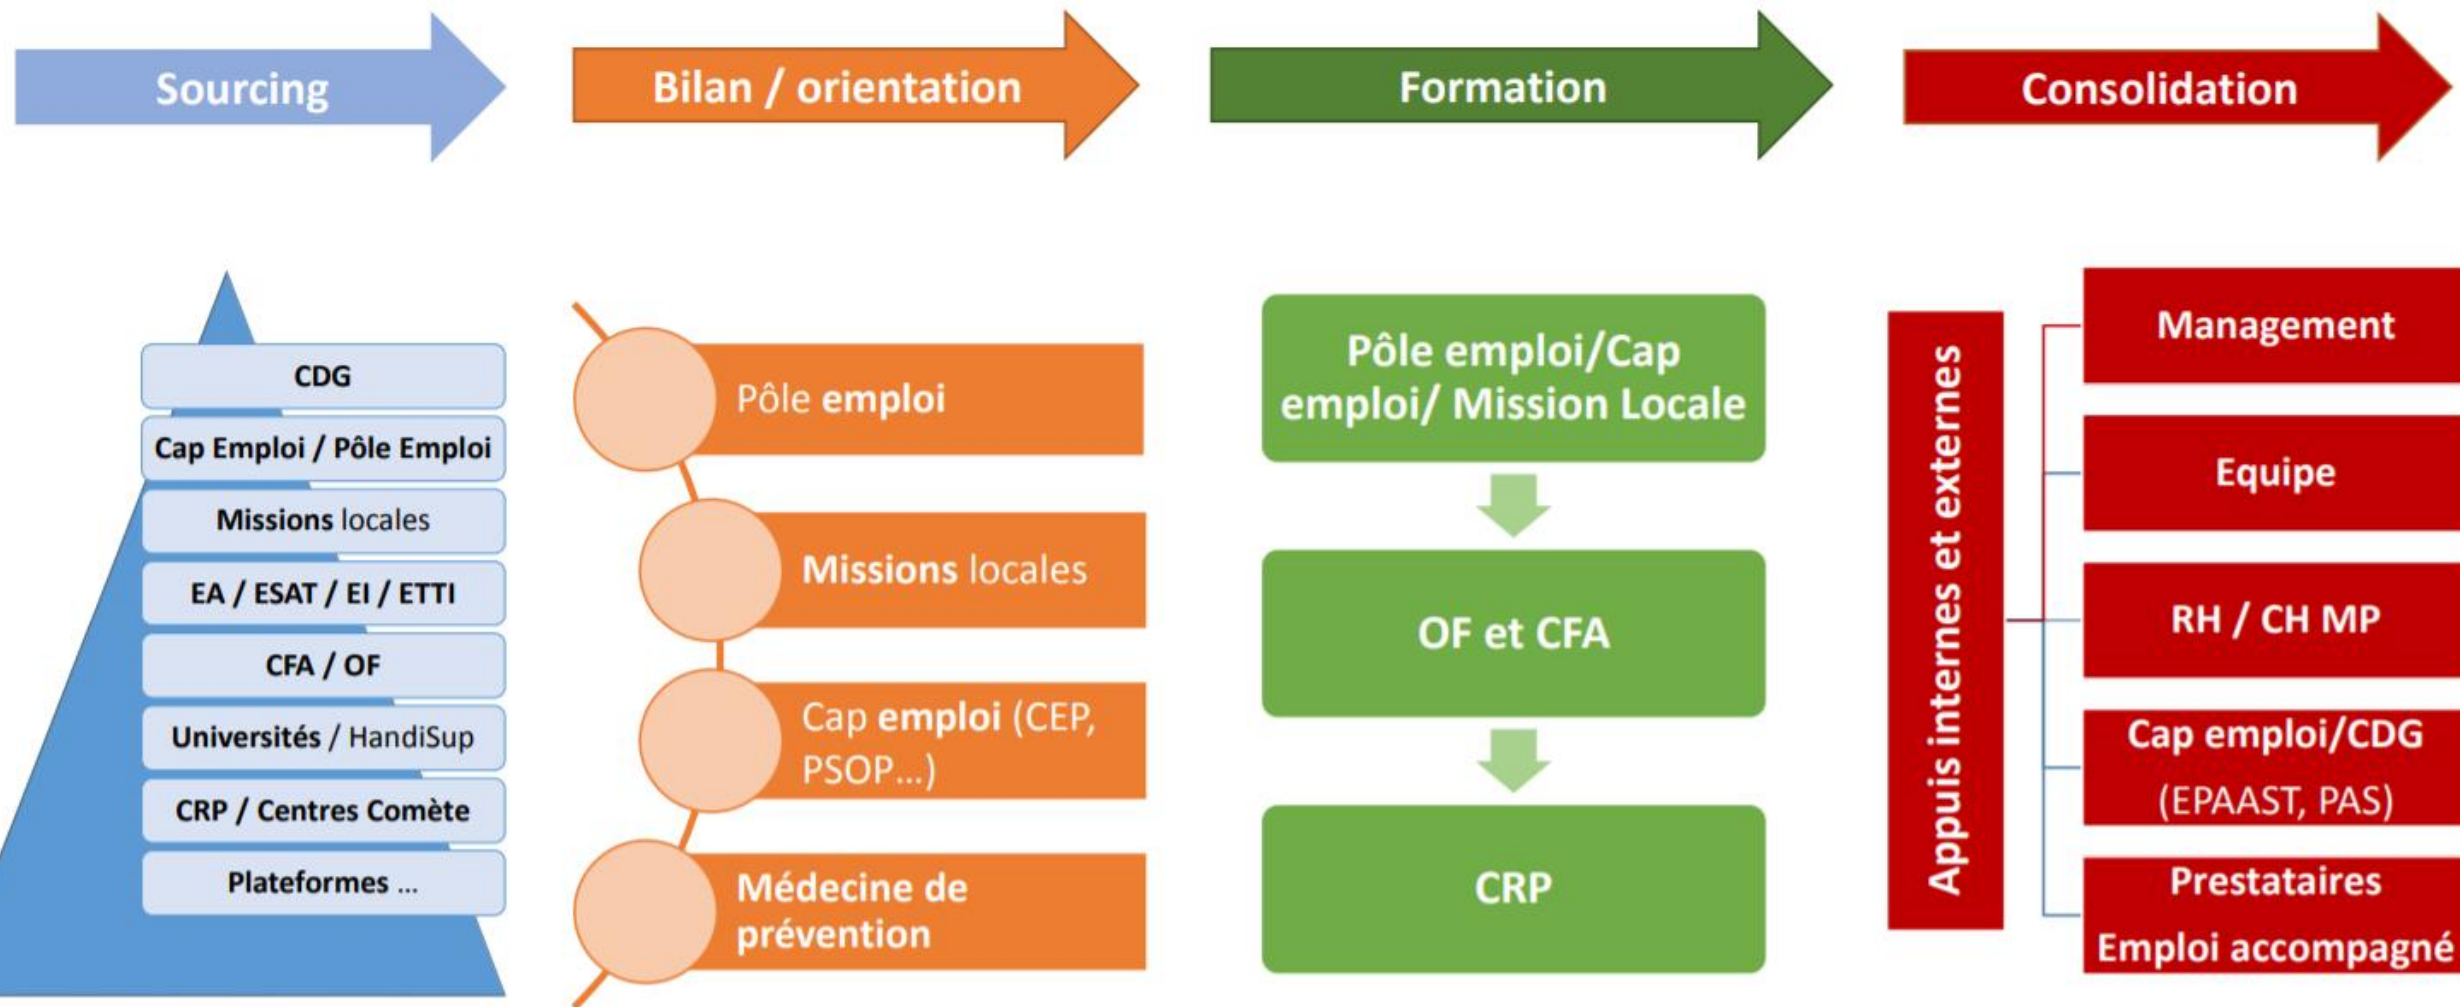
Sourcing

Bilan / orientation

Formation

Consolidation

CDG

Cap Emploi / Pôle Emploi

Missions locales

EA / ESAT / EI / ETTI

CFA / OF

Universités / HandiSup

CRP / Centres Comète

Plateformes ...

Pôle emploi

Missions locales

Cap emploi (CEP, PSOP...)

Médecine de prévention

Pôle emploi/Cap emploi/ Mission Locale

OF et CFA

CRP

Appuis internes et externes

Management

Equipe

RH / CH MP

Cap emploi/CDG (EPAAST, PAS)

Prestataires Emploi accompagné